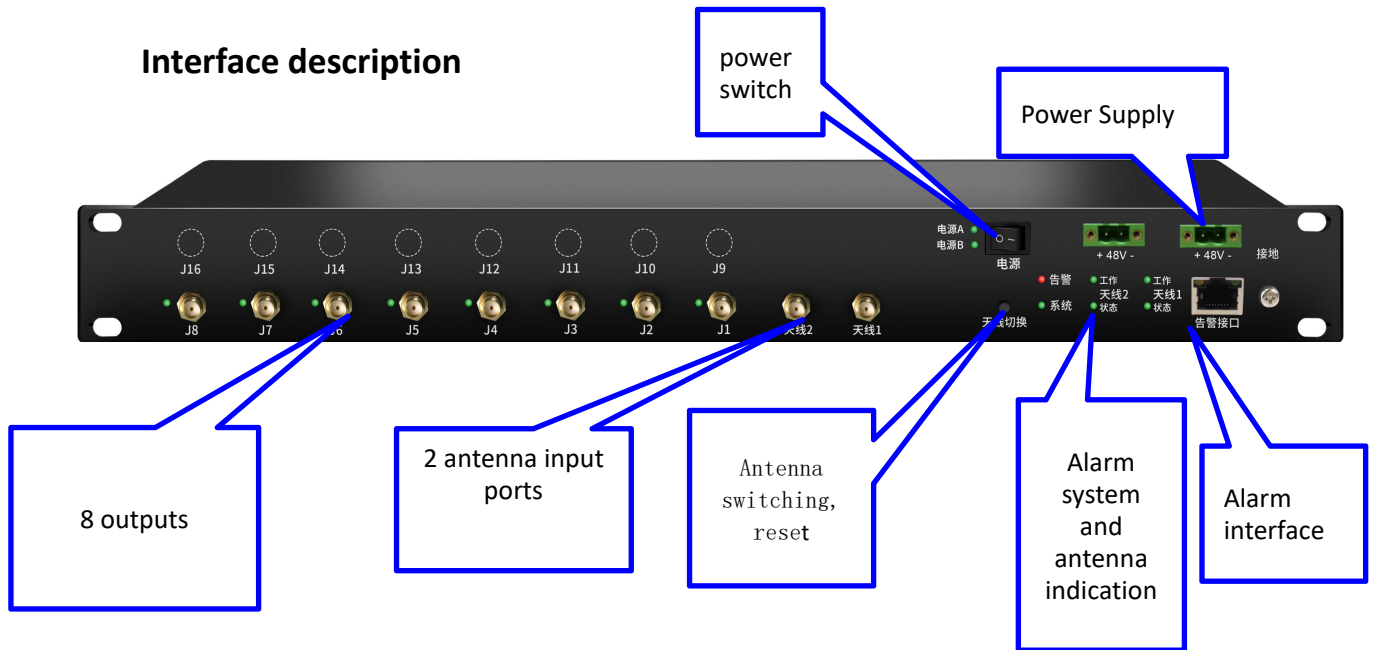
Interface description

power switch

Power Supply

J16 J15 J14 J13 J12 J11 J10 J9

J8 J7 J6 J5 J4 J3 J2 J1 天线2 天线1

电源A
电源B
电源

+ 48V -
+ 48V -
接地

告警
系统
工作
天线2
状态
工作
天线1
状态

天线切换

告警接口

8 outputs

2 antenna input ports

Antenna switching, reset

Alarm system and antenna indication

Alarm interface